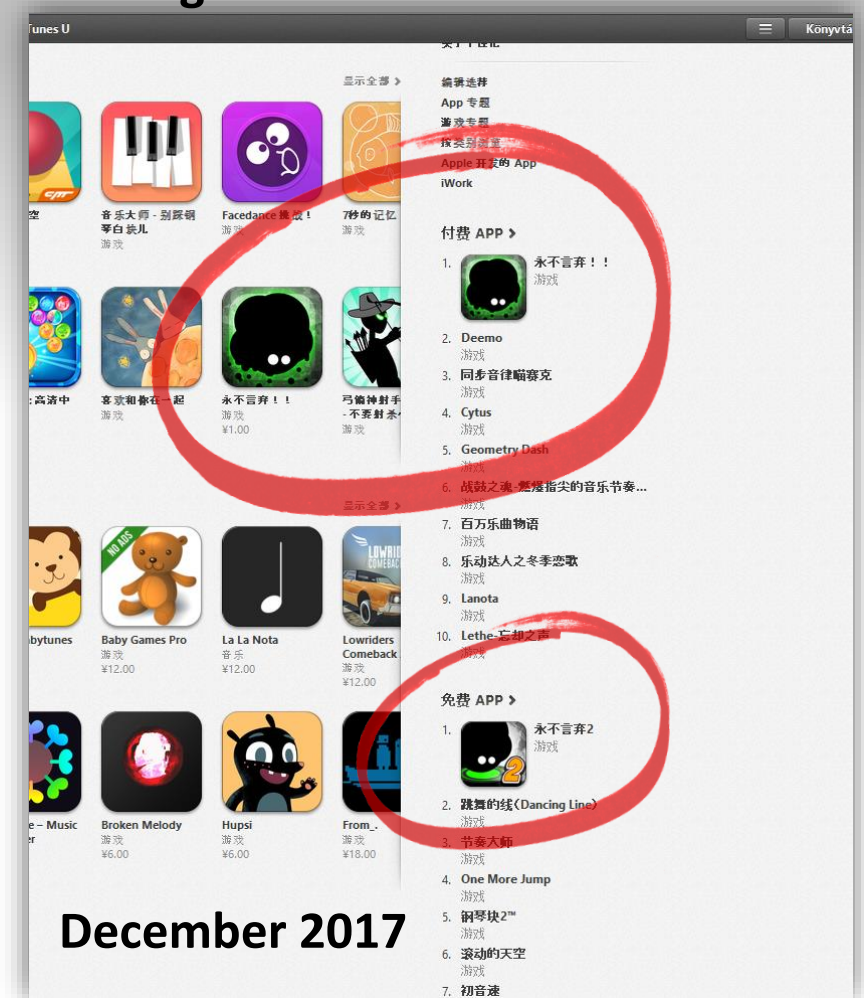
Tunes U

Könyvtá

显示全部 >

空

音乐大师 - 别踩钢琴白块儿
游戏

Facedance 挑战！
游戏

7秒的记忆
游戏

: 高清中

喜欢和你在一起
游戏

永不言弃！！
游戏
¥1.00

弓箭神射手 - 不要射杀
游戏

显示全部 >

abytunes

Baby Games Pro
游戏
¥12.00

La La Nota
音乐
¥12.00

Lowriders Comeback
游戏
¥12.00

e – Music

Broken Melody
游戏
¥6.00

Hupsi
游戏
¥6.00

From_
游戏
¥18.00

编辑选择
App 专题
游戏专题
按类别浏览
Apple 开发的 App
iWork

付费 APP >
1. 永不言弃！！
游戏
2. Deemo
游戏
3. 同步音律喵赛克
游戏
4. Cytus
游戏
5. Geometry Dash
游戏
6. 战鼓之魂-燃爆指尖的音乐节奏...
游戏
7. 百万乐曲物语
游戏
8. 乐动达人之冬季恋歌
游戏
9. Lanota
游戏
10. Lethe-忘却之声
游戏

免费 APP >
1. 永不言弃2
游戏
2. 跳舞的线（Dancing Line）
游戏
3. 节奏大师
游戏
4. One More Jump
游戏
5. 钢琴块2™
游戏
6. 滚动的天空
游戏
7. 初音速

December 2017